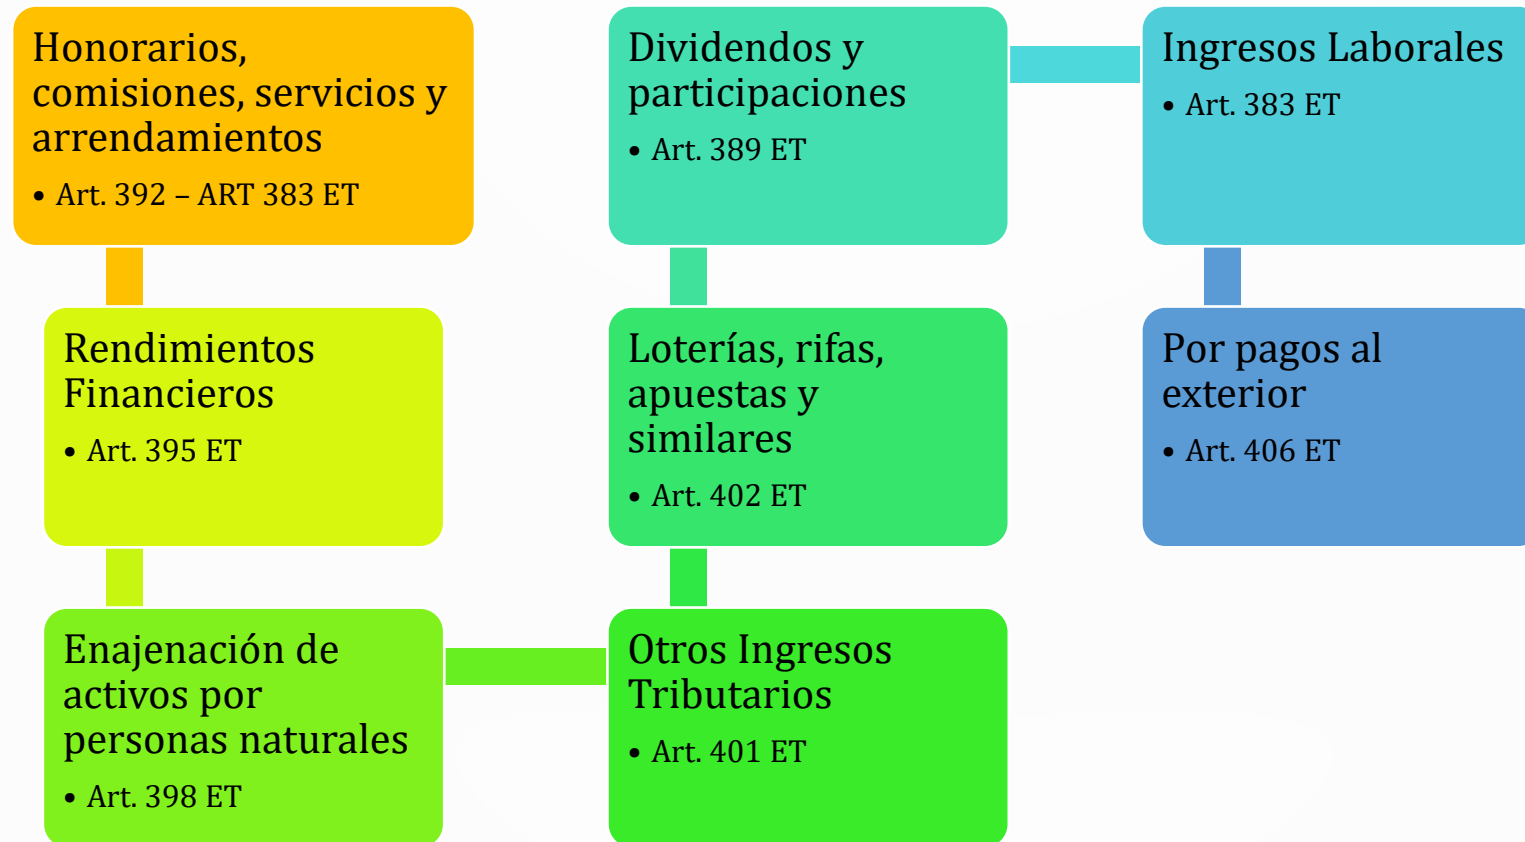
Honorarios, comisiones, servicios y arrendamientos
• Art. 392 – ART 383 ET

Rendimientos Financieros
• Art. 395 ET

Enajenación de activos por personas naturales
• Art. 398 ET

Otros Ingresos Tributarios
• Art. 401 ET

Loterías, rifas, apuestas y similares
• Art. 402 ET

Dividendos y participaciones
• Art. 389 ET

Ingresos Laborales
• Art. 383 ET

Por pagos al exterior
• Art. 406 ET